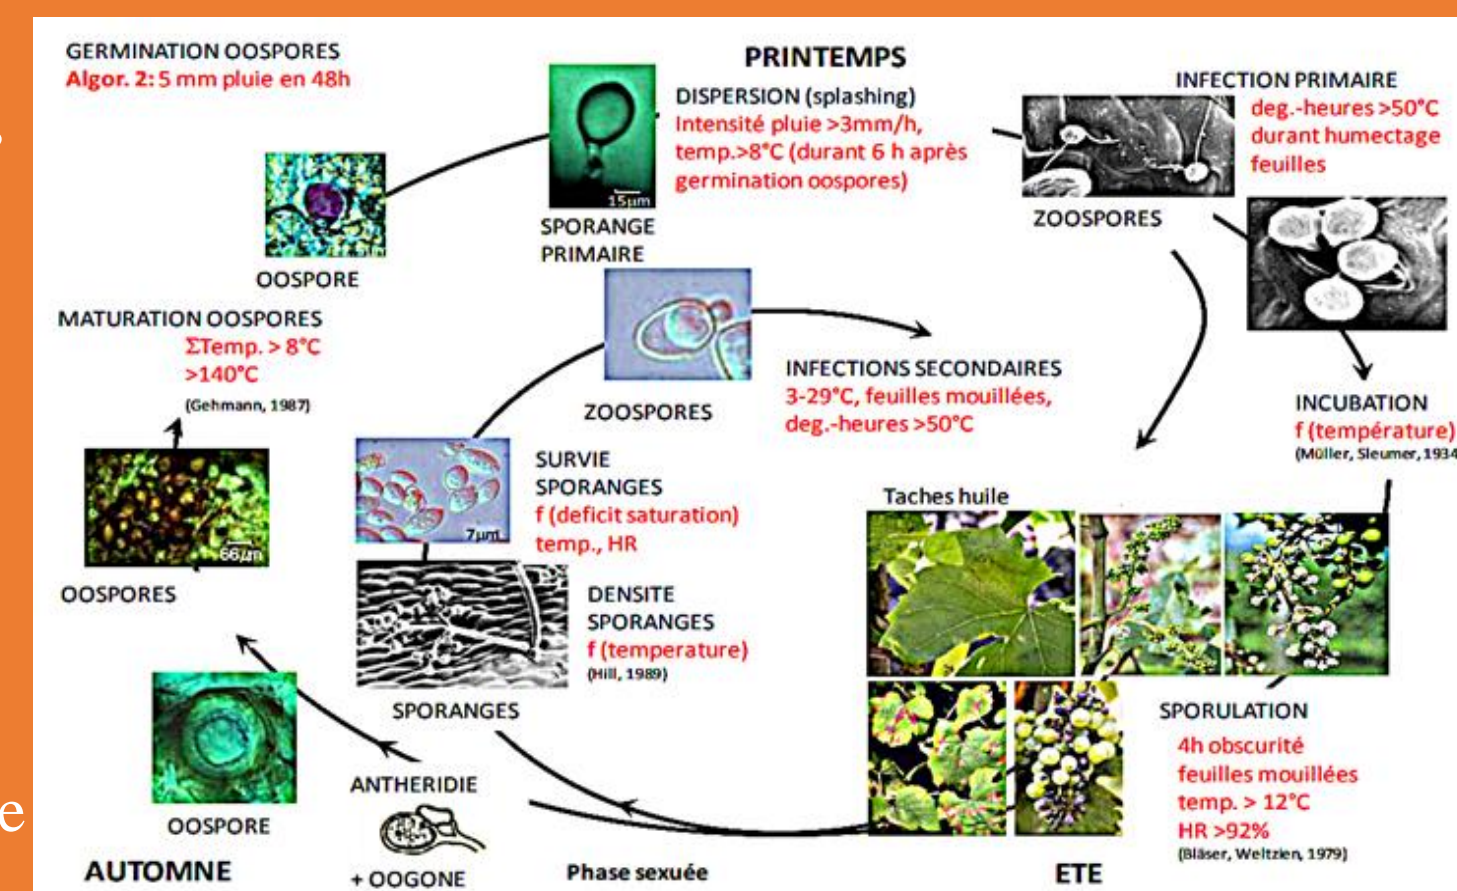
GERMINATION OOSPORES
Algor. 2: 5 mm pluie en 48h

PRINTEMPS

15µm
SPORANGE PRIMAIRE

DISPERSION (splashing)
Intensité pluie >3mm/h, temp.>8°C (durant 6 h après germination oospores)

INFECTION PRIMAIRE
deg.-heures >50°C durant humectage feuilles

ZOOSPORES

OOSPORE

MATURATION OOSPORES
ΣTemp. > 8°C >140°C
(Gehmann, 1987)

ZOOSPORES

INFECTIONS SECONDAIRES
3-29°C, feuilles mouillées, deg.-heures >50°C

INCUBATION
f (température)
(Müller, Sleumer, 1934

66µm
OOSPORES

7µm
SURVIE SPORANGES
f (deficit saturation) temp., HR

Taches huile

DENSITE SPORANGES
f (temperature)
(Hill, 1989)

SPORANGES

SPORULATION
4h obscurité
feuilles mouillées
temp. > 12°C
HR >92%
(Bläser, Weltzien, 1979)

ANTHERIDIE

OOSPORE

AUTOMNE

+ OOGONE

Phase sexuée

ETE

e